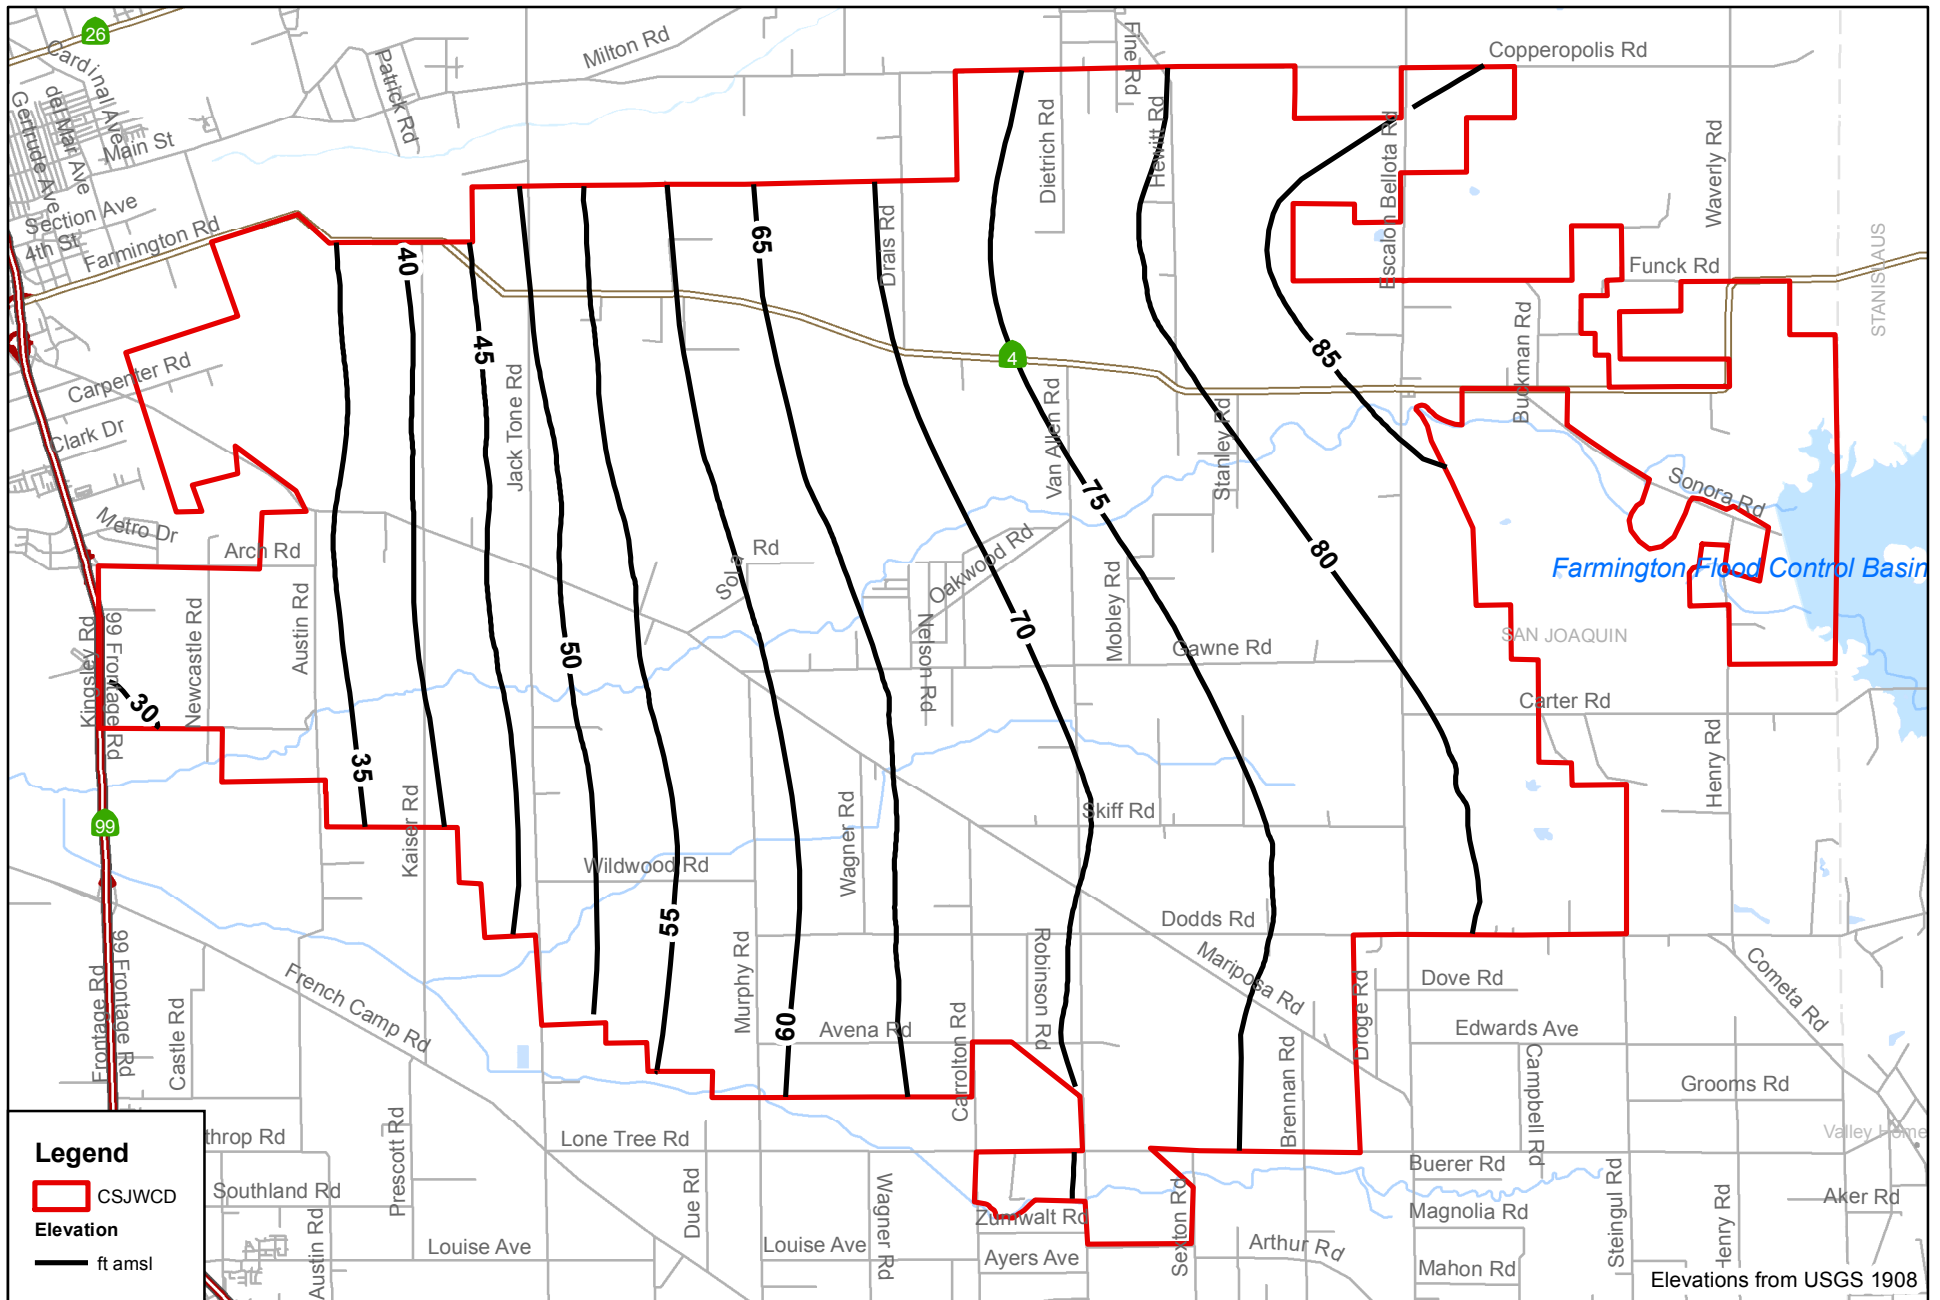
26
Cardinal Ave
del Mar Ave
Gertrude Ave
Main St
Section Ave
4th St
Farmington Rd
Patrick Rd
Milton Rd
Fine Rd
Copperopolis Rd
Dietrich Rd
Hewitt Rd
Escalon Bellota Rd
Waverly Rd
Funck Rd
STANISLAUS
40
45
65
Drais Rd
Jack Tone Rd
4
85
Buckman Rd
Carpenter Rd
Clark Dr
Metro Dr
Arch Rd
Van Allen Rd
Stanley Rd
75
Sonora Rd
Farmington Flood Control Basin
80
Sola Rd
Oakwood Rd
Mobley Rd
Nelson Rd
70
50
Gawne Rd
SAN JOAQUIN
Kingsley Rd
99 Frontage Rd
30
Newcastle Rd
Austin Rd
35
Carter Rd
Henry Rd
Kaiser Rd
99
Skiff Rd
Wildwood Rd
Wagner Rd
55
Dodds Rd
Mariposa Rd
Cometa Rd
Dove Rd
Frontage Rd
99 Frontage Rd
Castle Rd
French Camp Rd
Murphy Rd
60
Avena Rd
Carrolton Rd
Robinson Rd
Droge Rd
Edwards Ave
Brennan Rd
Campbell Rd
Grooms Rd
Valley Home
Legend
CSJWCD
Elevation
ft amsl
throp Rd
Southland Rd
Prescott Rd
Austin Rd
Lone Tree Rd
Louise Ave
Due Rd
Louise Ave
Wagner Rd
Zumwalt Rd
Ayers Ave
Sexton Rd
Arthur Rd
Buerer Rd
Magnolia Rd
Mahon Rd
Steingul Rd
Henry Rd
Aker Rd
Elevations from USGS 1908